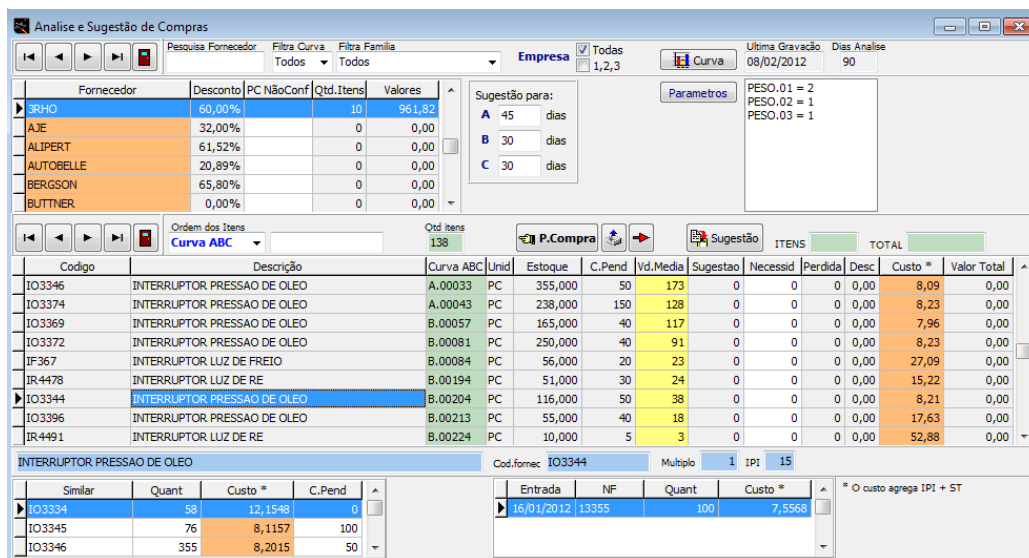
Analise e Sugestão de Compras

Pesquisa Fornecedor | Filtra Curva Todos | Filtra Familia Todos | Empresa | Todas | 1,2,3 | Curva | Ultima Gravação 08/02/2012 | Dias Analise 90

| Fornecedor | Desconto | PC NãoConf | Qtd.Itens | Valores |
|---|---|---|---|---|
| 3RHO | 60,00% | | 10 | 961,82 |
| AJE | 32,00% | | 0 | 0,00 |
| ALIPERT | 61,52% | | 0 | 0,00 |
| AUTOBELLE | 20,89% | | 0 | 0,00 |
| BERGSON | 65,80% | | 0 | 0,00 |
| BUTTNER | 0,00% | | 0 | 0,00 |

Sugestão para:
A 45 dias
B 30 dias
C 30 dias

Parametros

PESO.01 = 2
PESO.02 = 1
PESO.03 = 1

Ordem dos Itens Curva ABC | Qtd itens 138 | P.Compra | Sugestão | ITENS | TOTAL

| Codigo | Descrição | Curva ABC | Unid | Estoque | C.Pend | Vd.Media | Sugestao | Necessid | Perdida | Desc | Custo * | Valor Total |
|---|---|---|---|---|---|---|---|---|---|---|---|---|
| IO3346 | INTERRUPTOR PRESSAO DE OLEO | A.00033 | PC | 355,000 | 50 | 173 | 0 | 0 | 0 | 0,00 | 8,09 | 0,00 |
| IO3374 | INTERRUPTOR PRESSAO DE OLEO | A.00043 | PC | 238,000 | 150 | 128 | 0 | 0 | 0 | 0,00 | 8,23 | 0,00 |
| IO3369 | INTERRUPTOR PRESSAO DE OLEO | B.00057 | PC | 165,000 | 40 | 117 | 0 | 0 | 0 | 0,00 | 7,96 | 0,00 |
| IO3372 | INTERRUPTOR PRESSAO DE OLEO | B.00081 | PC | 250,000 | 40 | 91 | 0 | 0 | 0 | 0,00 | 8,23 | 0,00 |
| IF367 | INTERRUPTOR LUZ DE FREIO | B.00084 | PC | 56,000 | 20 | 23 | 0 | 0 | 0 | 0,00 | 27,09 | 0,00 |
| IR4478 | INTERRUPTOR LUZ DE RE | B.00194 | PC | 51,000 | 30 | 24 | 0 | 0 | 0 | 0,00 | 15,22 | 0,00 |
| IO3344 | INTERRUPTOR PRESSAO DE OLEO | B.00204 | PC | 116,000 | 50 | 38 | 0 | 0 | 0 | 0,00 | 8,21 | 0,00 |
| IO3396 | INTERRUPTOR PRESSAO DE OLEO | B.00213 | PC | 55,000 | 40 | 18 | 0 | 0 | 0 | 0,00 | 17,63 | 0,00 |
| IR4491 | INTERRUPTOR LUZ DE RE | B.00224 | PC | 10,000 | 5 | 3 | 0 | 0 | 0 | 0,00 | 52,88 | 0,00 |

INTERRUPTOR PRESSAO DE OLEO | Cod.fornec IO3344 | Multiplo 1 | IPI 15

| Similar | Quant | Custo * | C.Pend |
|---|---|---|---|
| IO3334 | 58 | 12,1548 | 0 |
| IO3345 | 76 | 8,1157 | 100 |
| IO3346 | 355 | 8,2015 | 50 |

| Entrada | NF | Quant | Custo * |
|---|---|---|---|
| 16/01/2012 | 13355 | 100 | 7,5568 |

* O custo agrega IPI + ST